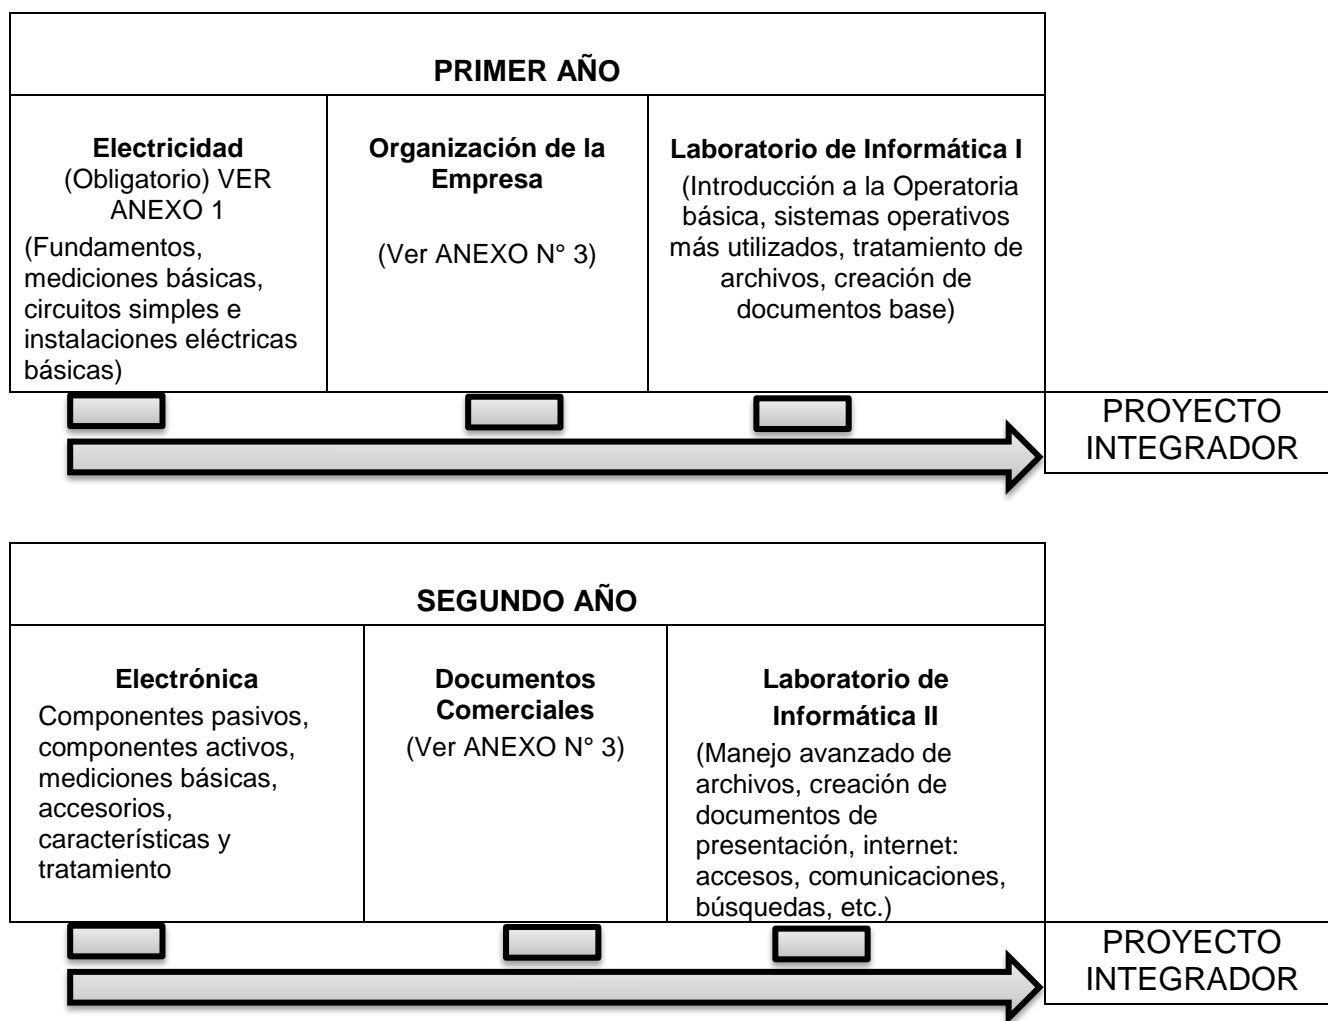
| PRIMER AÑO | | |
|---|---|---|
| **Electricidad** (Obligatorio) VER ANEXO 1 (Fundamentos, mediciones básicas, circuitos simples e instalaciones eléctricas básicas) | **Organización de la Empresa** (Ver ANEXO N° 3) | **Laboratorio de Informática I** (Introducción a la Operatoria básica, sistemas operativos más utilizados, tratamiento de archivos, creación de documentos base) |

PROYECTO INTEGRADOR

| SEGUNDO AÑO | | |
|---|---|---|
| **Electrónica** Componentes pasivos, componentes activos, mediciones básicas, accesorios, características y tratamiento | **Documentos Comerciales** (Ver ANEXO N° 3) | **Laboratorio de Informática II** (Manejo avanzado de archivos, creación de documentos de presentación, internet: accesos, comunicaciones, búsquedas, etc.) |

PROYECTO INTEGRADOR